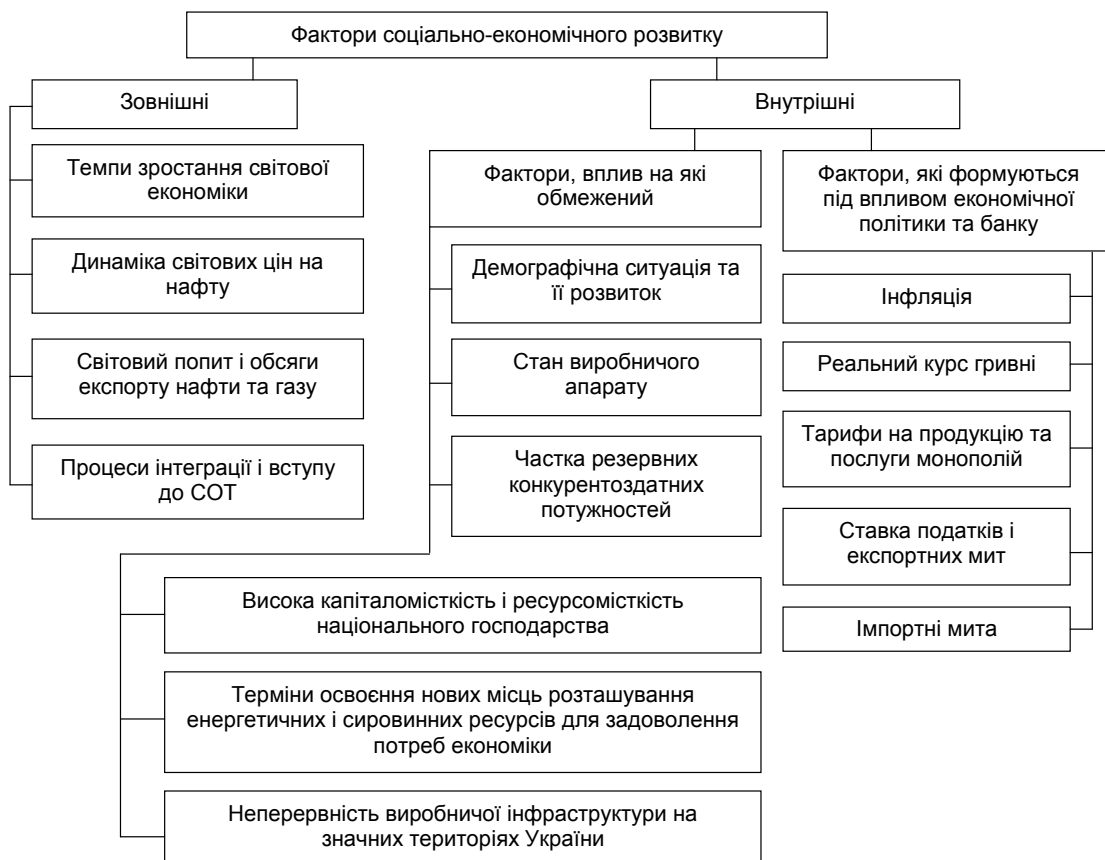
Фактори соціально-економічного розвитку

Зовнішні

Темпи зростання світової економіки

Динаміка світових цін на нафту

Світовий попит і обсяги експорту нафти та газу

Процеси інтеграції і вступу до СОТ

Внутрішні

Фактори, вплив на які обмежений

Демографічна ситуація та її розвиток

Стан виробничого апарату

Частка резервних конкурентоздатних потужностей

Фактори, які формуються під впливом економічної політики та банку

Інфляція

Реальний курс гривні

Тарифи на продукцію та послуги монополій

Ставка податків і експортних мит

Імпортні мита

Висока капіталомісткість і ресурсомісткість національного господарства

Терміни освоєння нових місць розташування енергетичних і сировинних ресурсів для задоволення потреб економіки

Неперервність виробничої інфраструктури на значних територіях України